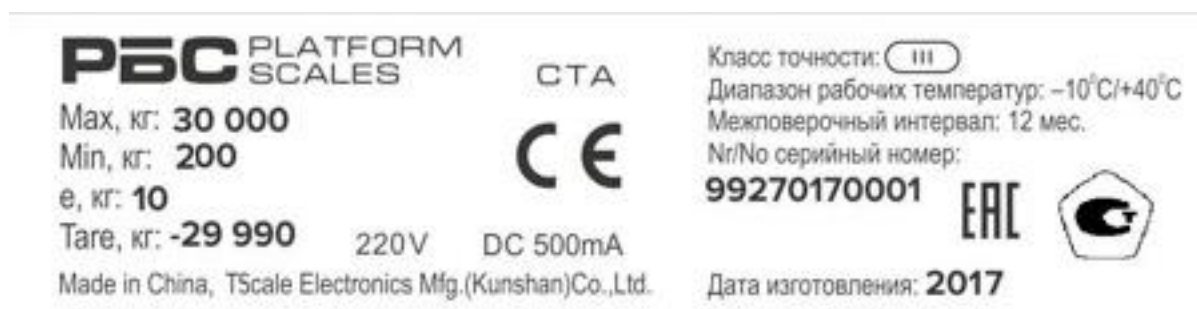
РБС PLATFORM SCALES

Max, кг: 30 000
Min, кг: 200
e, кг: 10
Tare, кг: -29 990

СТА

CE

220V DC 500mA

Made in China, TScale Electronics Mfg.(Kunshan)Co.,Ltd.

Класс точности: III
Диапазон рабочих температур: $-10^{\circ}C/+40^{\circ}C$
Межповерочный интервал: 12 мес.
Nr/No серийный номер:
99270170001

EAC

Дата изготовления: 2017